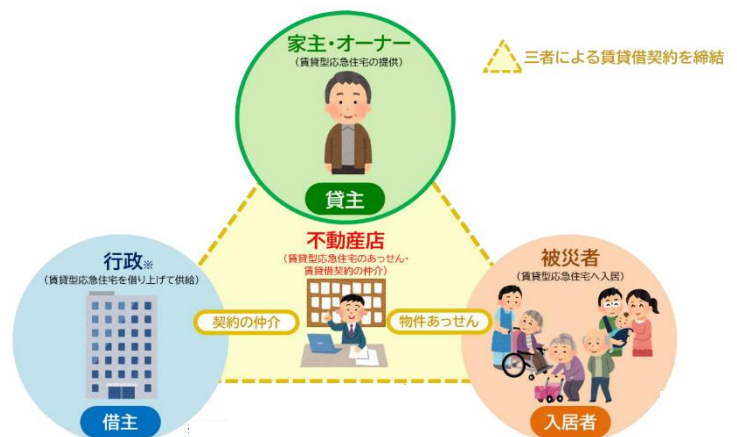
家主・オーナー
(賃貸型応急住宅の提供)

貸主

三者による賃貸借契約を締結

行政※
(賃貸型応急住宅を借り上げて供給)

借主

不動産店
(賃貸型応急住宅のあっせん・賃貸借契約の仲介)

契約の仲介

物件あっせん

被災者
(賃貸型応急住宅へ入居)

入居者